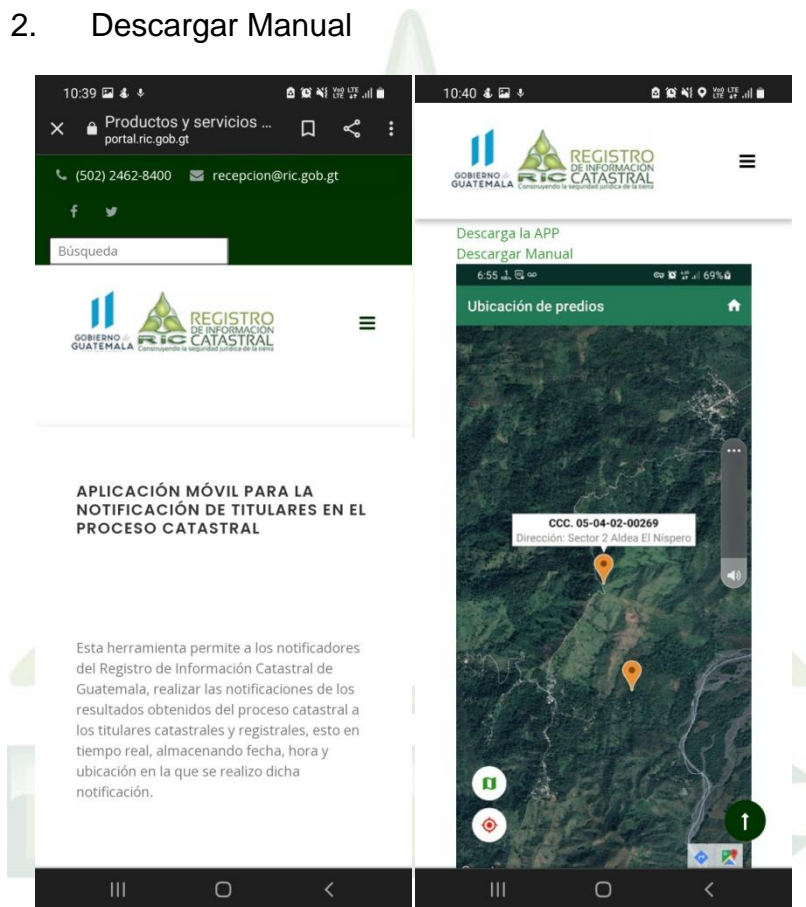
2. Descargar Manual

10:39

Productos y servicios ...
portal.ric.gob.gt

(502) 2462-8400 recepcion@ric.gob.gt

Búsqueda

GOBIERNO de GUATEMALA REGISTRO DE INFORMACIÓN RIC CATASTRAL Construyendo la seguridad jurídica de la tierra

APLICACIÓN MÓVIL PARA LA NOTIFICACIÓN DE TITULARES EN EL PROCESO CATASTRAL

Esta herramienta permite a los notificadores del Registro de Información Catastral de Guatemala, realizar las notificaciones de los resultados obtenidos del proceso catastral a los titulares catastrales y registrales, esto en tiempo real, almacenando fecha, hora y ubicación en la que se realizo dicha notificación.

10:40

GOBIERNO de GUATEMALA REGISTRO DE INFORMACIÓN RIC CATASTRAL Construyendo la seguridad jurídica de la tierra

Descarga la APP
Descargar Manual

6:55 69%

Ubicación de predios

CCC. 05-04-02-00269
Dirección: Sector 2 Aldea El Nispero